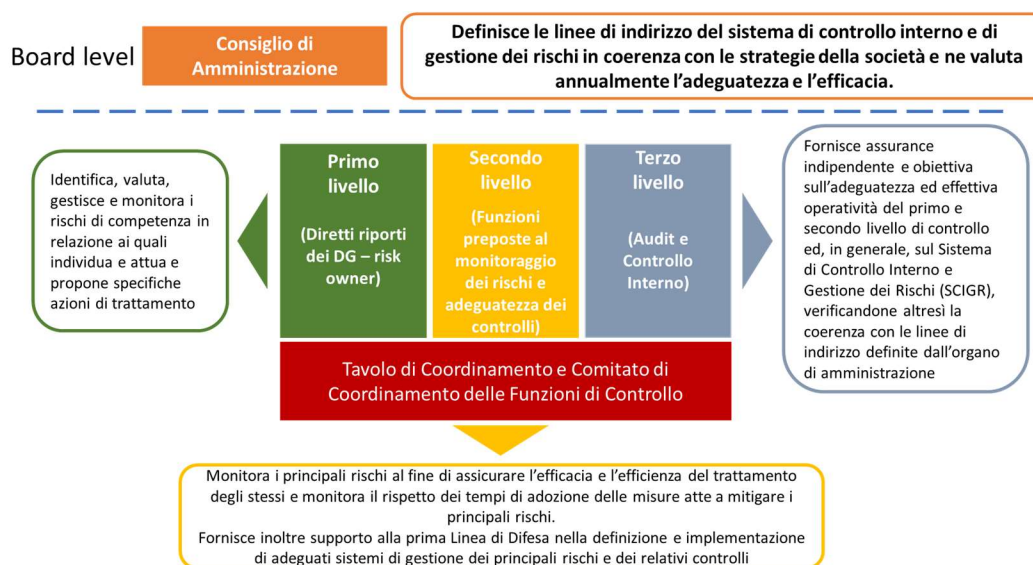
Board level

Consiglio di Amministrazione

Definisce le linee di indirizzo del sistema di controllo interno e di gestione dei rischi in coerenza con le strategie della società e ne valuta annualmente l'adeguatezza e l'efficacia.

Identifica, valuta, gestisce e monitora i rischi di competenza in relazione ai quali individua e attua e propone specifiche azioni di trattamento

Primo livello

(Diretti riporti dei DG – risk owner)

Secondo livello

(Funzioni preposte al monitoraggio dei rischi e adeguatezza dei controlli)

Terzo livello

(Audit e Controllo Interno)

Fornisce assurance indipendente e obiettiva sull'adeguatezza ed effettiva operatività del primo e secondo livello di controllo ed, in generale, sul Sistema di Controllo Interno e Gestione dei Rischi (SCIGR), verificandone altresì la coerenza con le linee di indirizzo definite dall'organo di amministrazione

Tavolo di Coordinamento e Comitato di Coordinamento delle Funzioni di Controllo

Monitora i principali rischi al fine di assicurare l'efficacia e l'efficienza del trattamento degli stessi e monitora il rispetto dei tempi di adozione delle misure atte a mitigare i principali rischi.

Fornisce inoltre supporto alla prima Linea di Difesa nella definizione e implementazione di adeguati sistemi di gestione dei principali rischi e dei relativi controlli